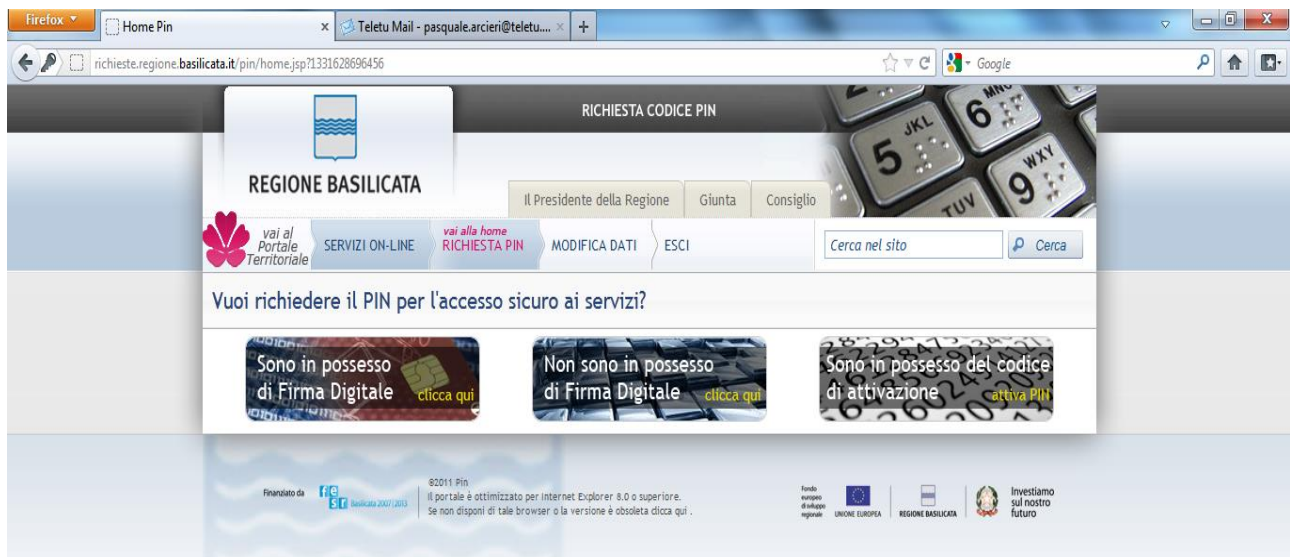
Firefox
Home Pin
Teletu Mail - pasquale.arcieri@teletu....
+
richieste.regione.basilicata.it/pin/home.jsp?1331628696456
Google

RICHIESTA CODICE PIN

REGIONE BASILICATA

Il Presidente della Regione
Giunta
Consiglio

vai al Portale Territoriale
SERVIZI ON-LINE
vai alla home
RICHIESTA PIN
MODIFICA DATI
ESCI
Cerca nel sito
Cerca

Vuoi richiedere il PIN per l'accesso sicuro ai servizi?

Sono in possesso di Firma Digitale clicca qui
Non sono in possesso di Firma Digitale clicca qui
Sono in possesso del codice di attivazione attiva PIN

Finanziato da fesr Basilicata 2007|2013
©2011 Pin
Il portale è ottimizzato per Internet Explorer 8.0 o superiore.
Se non disponi di tale browser o la versione è obsoleta clicca qui .

Fondo europeo di sviluppo regionale
UNIONE EUROPEA
REGIONE BASILICATA
Investiamo sul nostro futuro